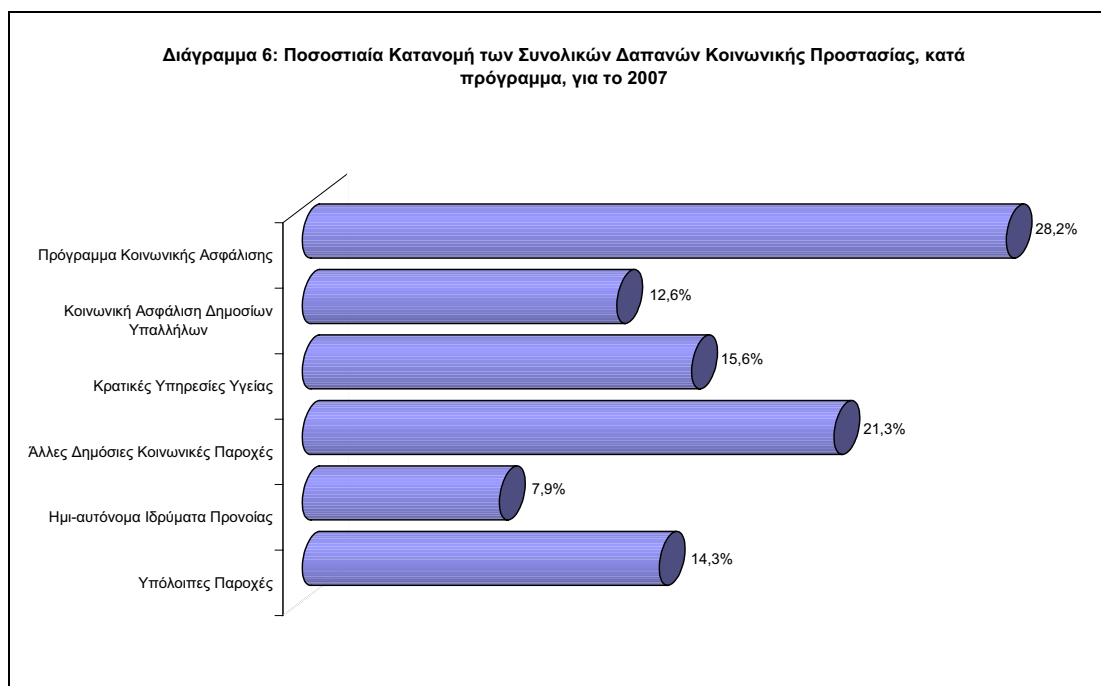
Διάγραμμα 6: Ποσοστιαία Κατανομή των Συνολικών Δαπανών Κοινωνικής Προστασίας, κατά πρόγραμμα, για το 2007

Πρόγραμμα Κοινωνικής Ασφάλισης

28,2%

Κοινωνική Ασφάλιση Δημοσίων Υπαλλήλων

12,6%

Κρατικές Υπηρεσίες Υγείας

15,6%

Άλλες Δημόσιες Κοινωνικές Παροχές

21,3%

Ημι-αυτόνομα Ιδρύματα Προνοίας

7,9%

Υπόλοιπες Παροχές

14,3%